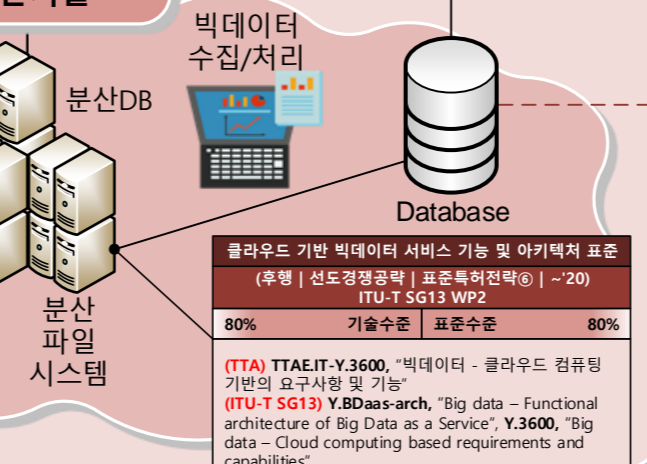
빅데이터 수집/처리

분산DB

Database

분산 파일 시스템

클라우드 기반 빅데이터 서비스 기능 및 아키텍처 표준

(후행 | 선도경쟁공략 | 표준특허전략⑥ | ~'20)
ITU-T SG13 WP2

| 80% | 기술수준 | 표준수준 | 80% |
|---|---|---|---|

(TTA) TTAE.IT-Y.3600, "빅데이터 - 클라우드 컴퓨팅 기반의 요구사항 및 기능"
(ITU-T SG13) Y.BDaas-arch, "Big data – Functional architecture of Big Data as a Service", Y.3600, "Big data – Cloud computing based requirements and capabilities"